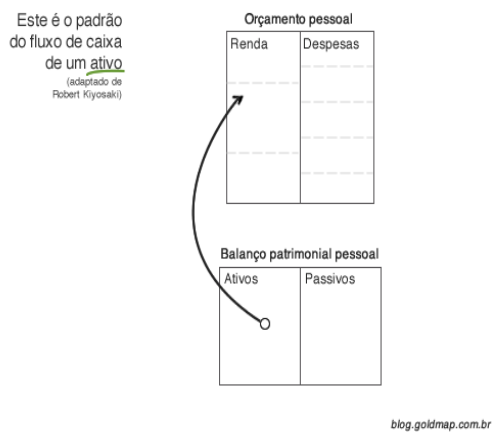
Este é o padrão do fluxo de caixa de um ativo
(adaptado de Robert Kiyosaki)

Orçamento pessoal

| Renda | Despesas |
|---|---|

Balanço patrimonial pessoal

| Ativos | Passivos |
|---|---|

blog.goldmap.com.br